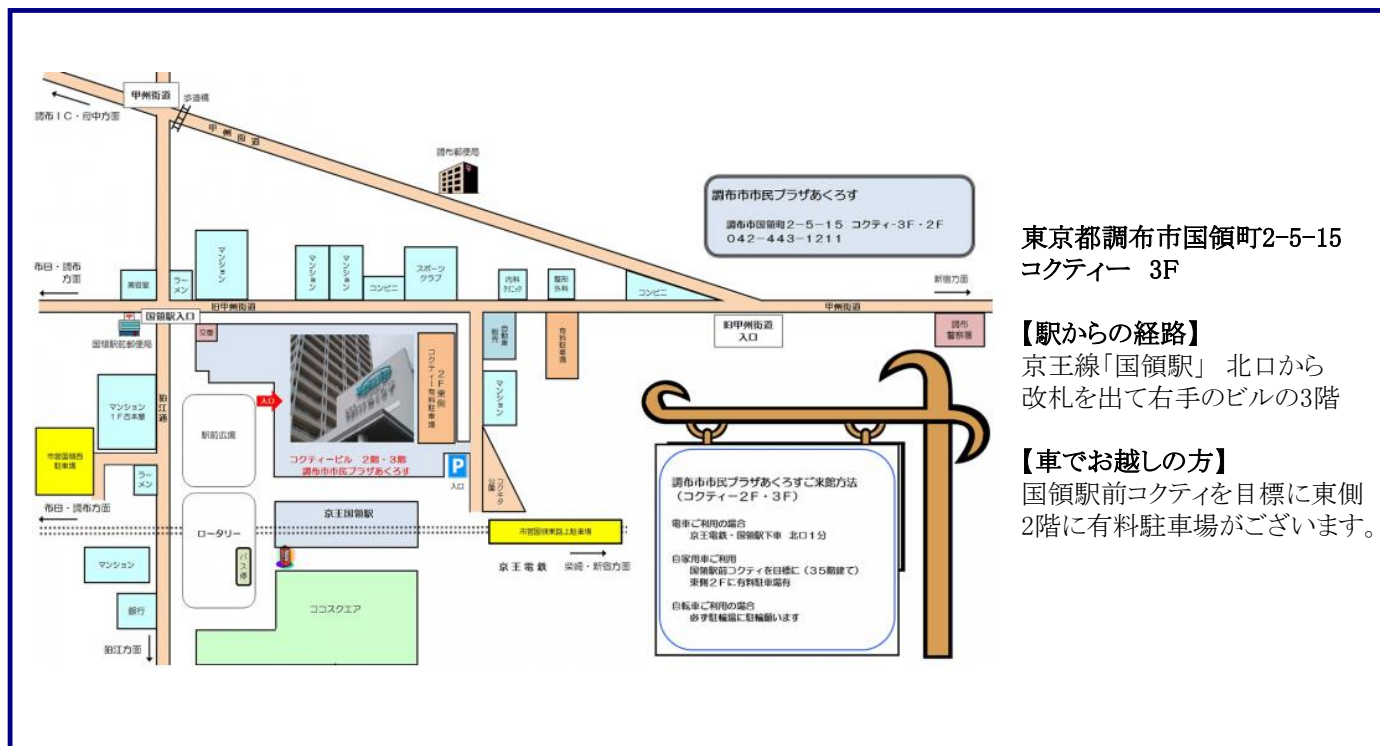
甲州街道
歩道橋
調布IC・府中方面
甲州街道
調布郵便局
調布市市民プラザあくろす
調布市国領町2−5−15 コクティ−3F・2F
042−443−1211
マンション
マンション
マンション
スポーツクラブ
内科クリニック
整形外科
布田・調布方面
美容室
ラーメン
コンビニ
コンビニ
新宿方面
旧甲州街道
甲州街道
国領駅入口
交番
国領駅前郵便局
コクティー有料駐車場 2F東側
薬局
有料駐車場
旧甲州街道入口
調布警察署
マンション 1F吉本屋
狛江通
駅前広場
入口
マンション
市営国領西駐車場
ラーメン
コクティービル 2階・3階
調布市市民プラザあくろす
入口
ココスクエア
布田・調布方面
ロータリー
京王国領駅
市営国領東路上駐車場
マンション
バス停
京王電鉄
柴崎・新宿方面
銀行
ココスクエア
狛江方面
調布市市民プラザあくろすご来館方法
(コクティ−2F・3F)
電車ご利用の場合
京王電鉄・国領駅下車 北口1分
自家用車ご利用
国領駅前コクティを目標に(35階建て)
東側2Fに有料駐車場有
自転車ご利用の場合
必ず駐輪場に駐輪願います

東京都調布市国領町2-5-15
コクティー 3F

【駅からの経路】
京王線「国領駅」 北口から
改札を出て右手のビルの3階

【車でお越しの方】
国領駅前コクティを目標に東側
2階に有料駐車場がございます。